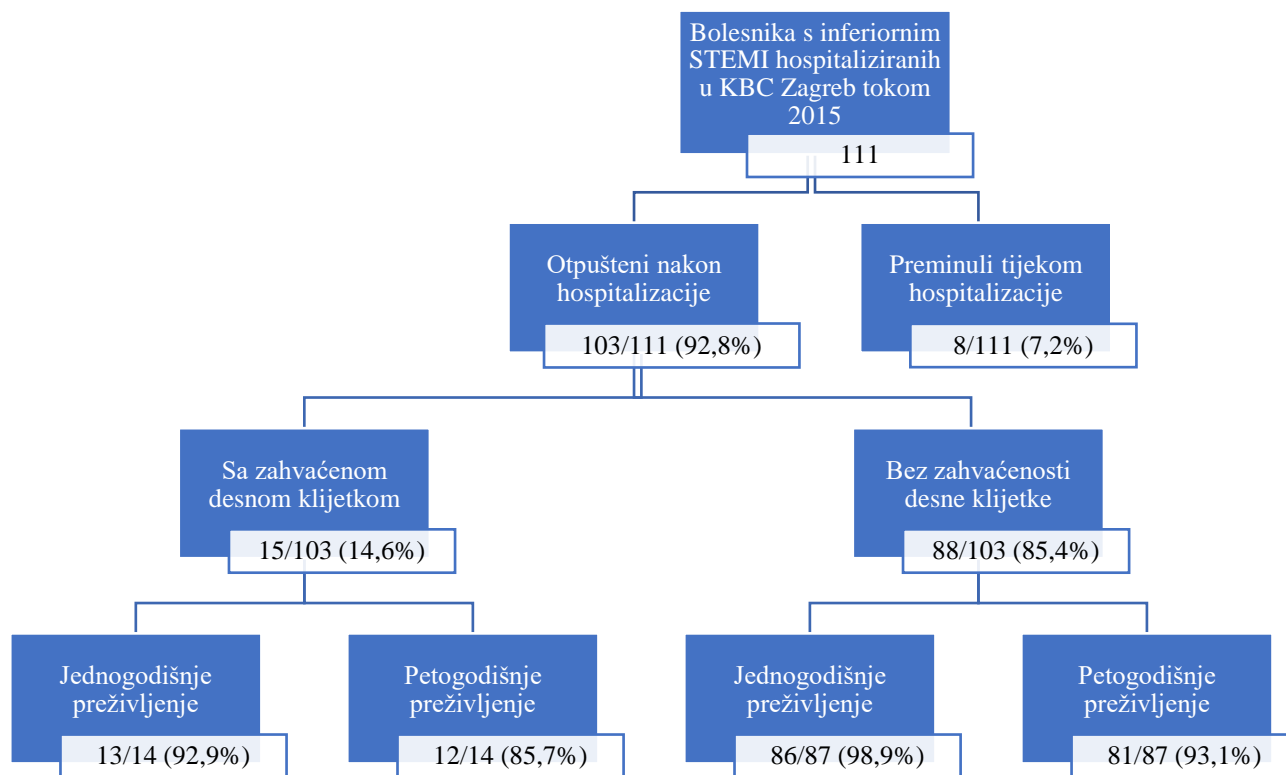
Bolesnika s inferiornim STEMI hospitaliziranih u KBC Zagreb tokom 2015

111

Otpušteni nakon hospitalizacije

103/111 (92,8%)

Preminuli tijekom hospitalizacije

8/111 (7,2%)

Sa zahvaćenom desnom klijetkom

15/103 (14,6%)

Bez zahvaćenosti desne klijetke

88/103 (85,4%)

Jednogodišnje preživljenje

13/14 (92,9%)

Petogodišnje preživljenje

12/14 (85,7%)

Jednogodišnje preživljenje

86/87 (98,9%)

Petogodišnje preživljenje

81/87 (93,1%)